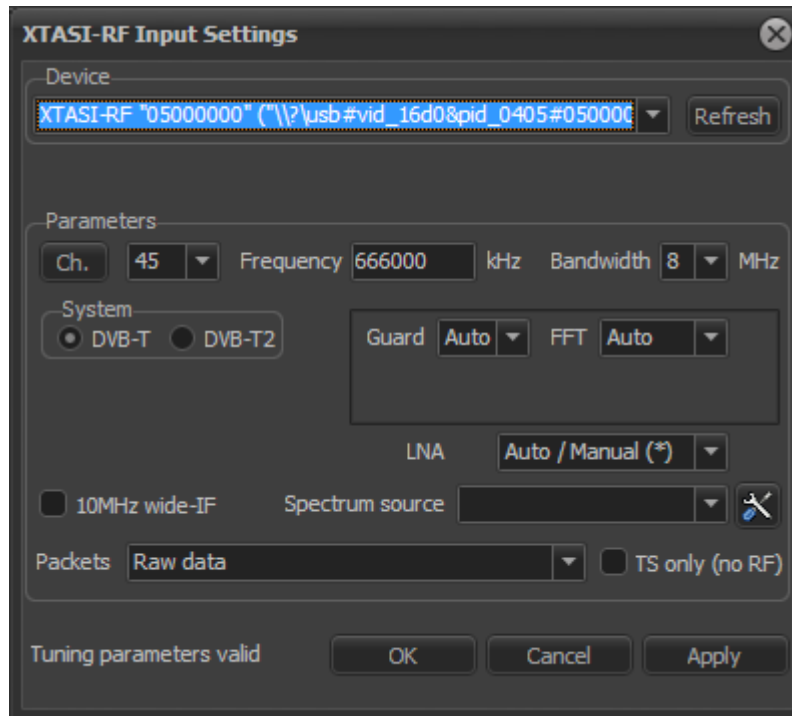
XTASI-RF Input Settings

Device

XTASI-RF "05000000" ("\\?\usb#vid_16d0&pid_0405#05000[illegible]

Refresh

Parameters

Ch. 45 Frequency 666000 kHz Bandwidth 8 MHz

System

DVB-T DVB-T2

Guard Auto FFT Auto

LNA Auto / Manual (*)

10MHz wide-IF Spectrum source

Packets Raw data TS only (no RF)

Tuning parameters valid OK Cancel Apply